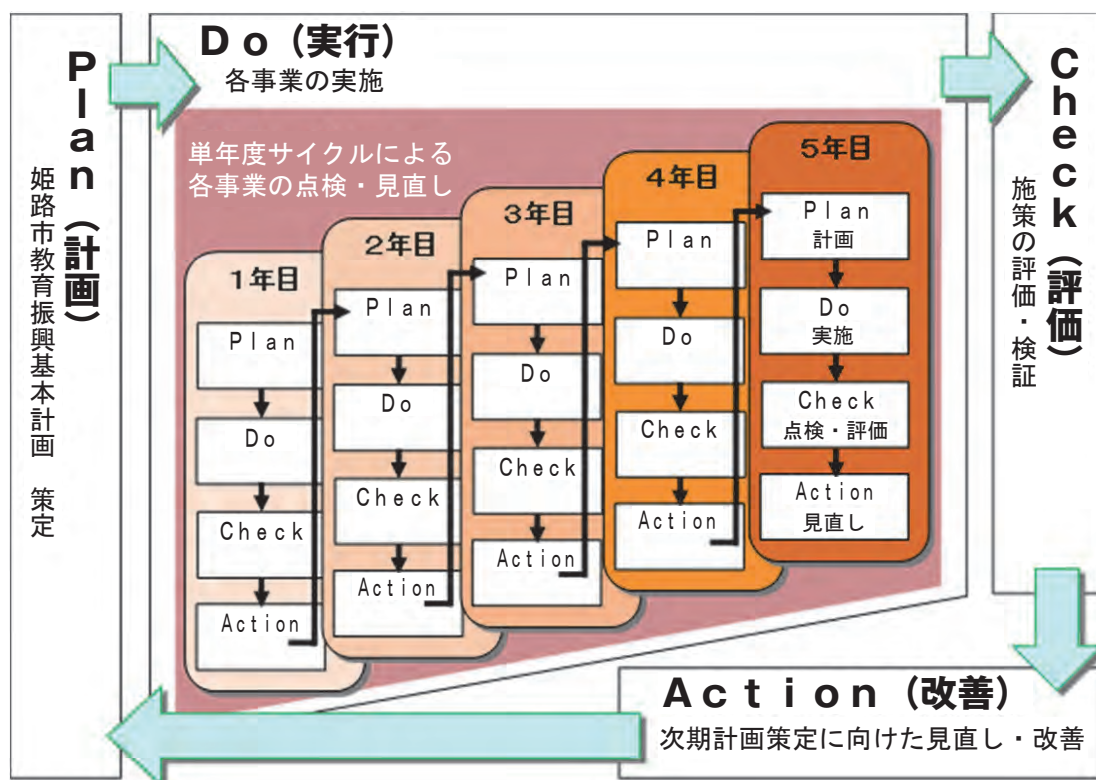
Plan（計画）
姫路市教育振興基本計画　策定

Do（実行）
各事業の実施

単年度サイクルによる各事業の点検・見直し

1年目
Plan
Do
Check
Action

2年目
Plan
Do
Check
Action

3年目
Plan
Do
Check
Action

4年目
Plan
Do
Check
Action

5年目
Plan
計画
Do
実施
Check
点検・評価
Action
見直し

Check（評価）
施策の評価・検証

Action（改善）
次期計画策定に向けた見直し・改善